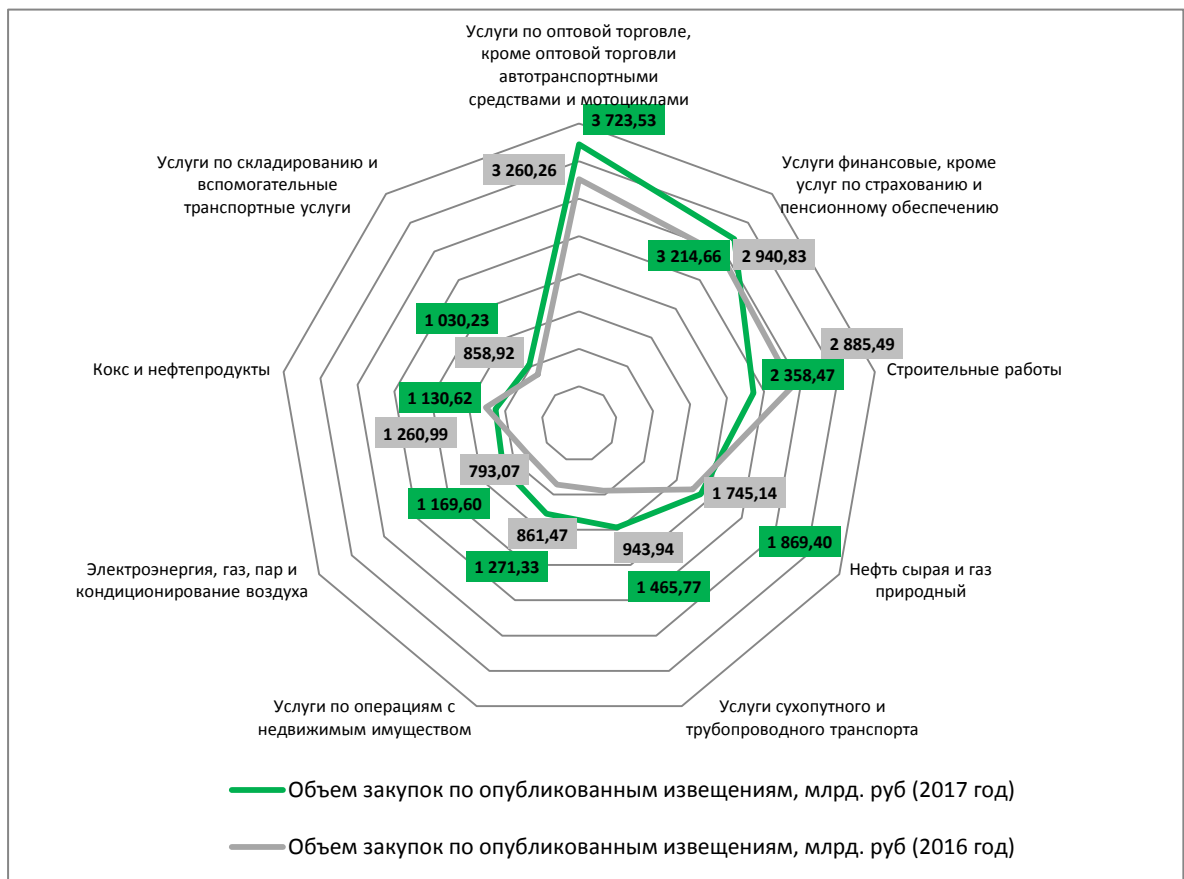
Услуги по оптовой торговле, кроме оптовой торговли автотранспортными средствами и мотоциклами

3 723,53

3 260,26

Услуги финансовые, кроме услуг по страхованию и пенсионному обеспечению

3 214,66

2 940,83

Услуги по складированию и вспомогательные транспортные услуги

1 030,23

858,92

2 885,49

2 358,47

Строительные работы

Кокс и нефтепродукты

1 130,62

1 260,99

793,07

1 745,14

1 169,60

861,47

943,94

1 869,40

1 271,33

1 465,77

Нефть сырая и газ природный

Электроэнергия, газ, пар и кондиционирование воздуха

Услуги по операциям с недвижимым имуществом

Услуги сухопутного и трубопроводного транспорта

Объем закупок по опубликованным извещениям, млрд. руб (2017 год)

Объем закупок по опубликованным извещениям, млрд. руб (2016 год)